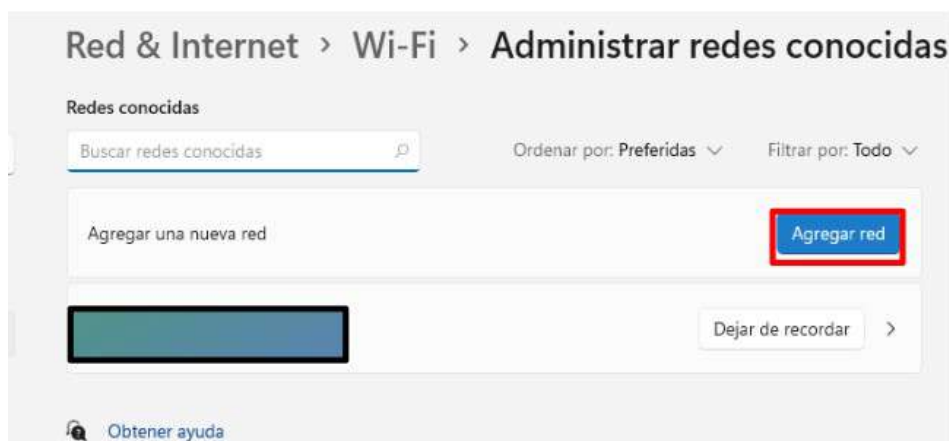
Red & Internet › Wi-Fi › Administrar redes conocidas

Redes conocidas

Buscar redes conocidas

Ordenar por: Preferidas

Filtrar por: Todo

Agregar una nueva red

Agregar red

Dejar de recordar

Obtener ayuda